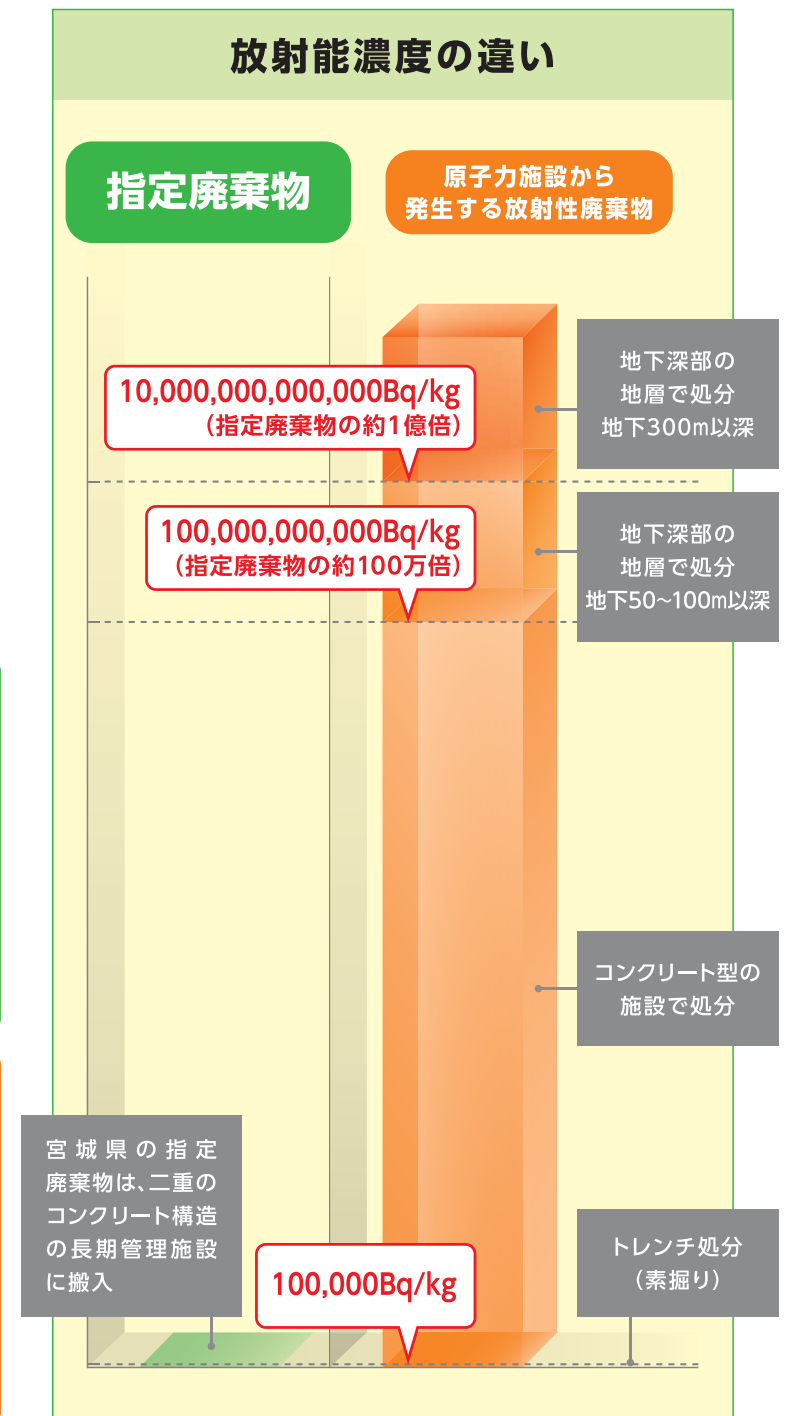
放射能濃度の違い

指定廃棄物

原子力施設から発生する放射性廃棄物

10,000,000,000,000Bq/kg
（指定廃棄物の約1億倍）

地下深部の地層で処分
地下300m以深

100,000,000,000Bq/kg
（指定廃棄物の約100万倍）

地下深部の地層で処分
地下50~100m以深

コンクリート型の施設で処分

宮城県の指定廃棄物は、二重のコンクリート構造の長期管理施設に搬入

100,000Bq/kg

トレンチ処分
（素掘り）